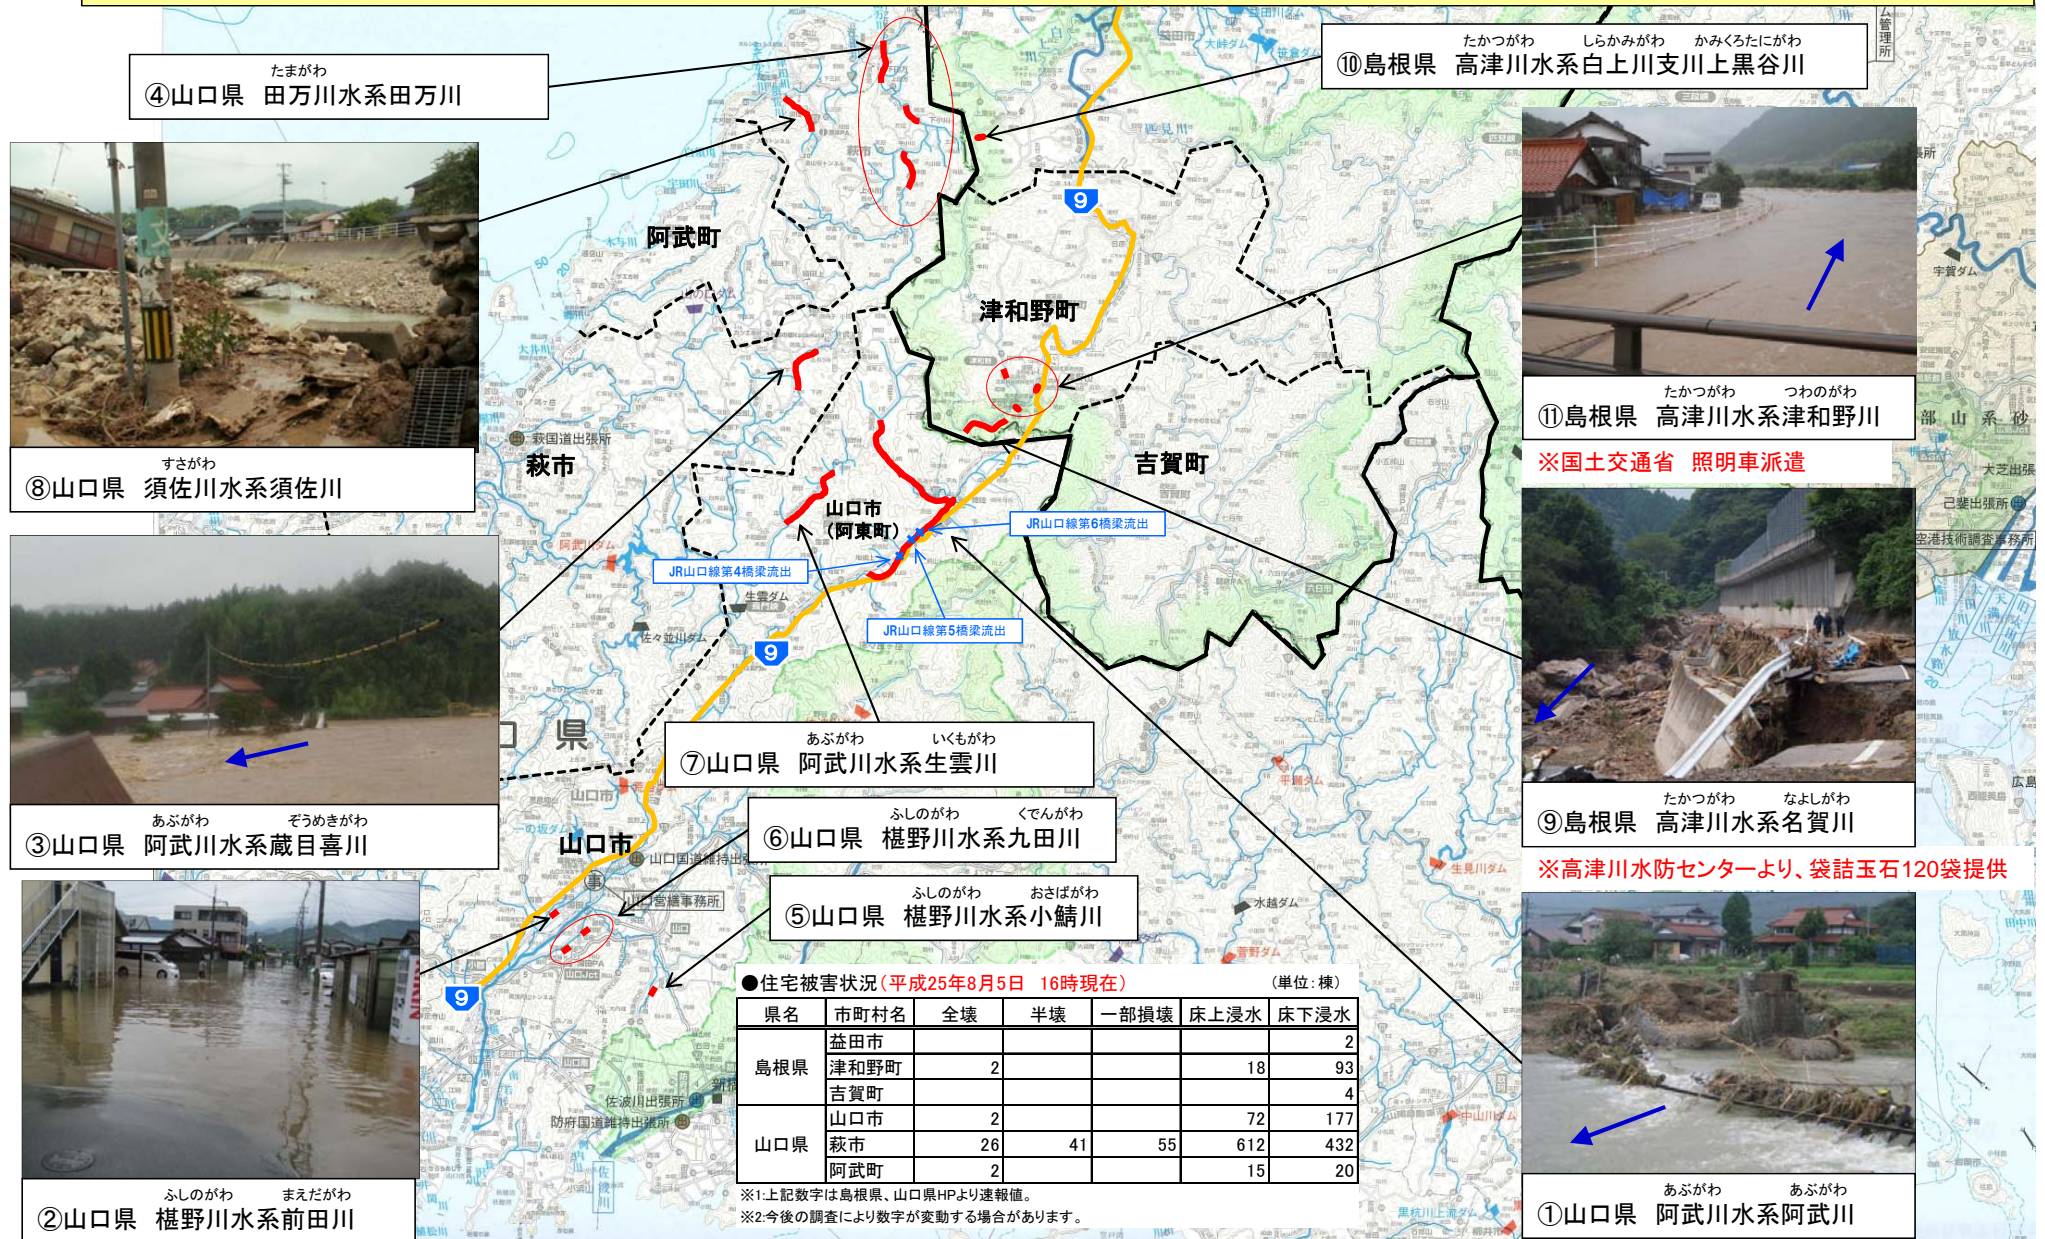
たまがわ
④山口県　田万川水系田万川

たかつがわ　しらかみがわ　かみくろたにがわ
⑩島根県　高津川水系白上川支川上黒谷川

阿武町

津和野町

萩市

吉賀町

すさがわ
⑧山口県　須佐川水系須佐川

たかつがわ　つわのがわ
⑪島根県　高津川水系津和野川

※国土交通省　照明車派遣

山口市
（阿東町）

JR山口線第6橋梁流出

JR山口線第4橋梁流出

JR山口線第5橋梁流出

山口県

あぶがわ　いくもがわ
⑦山口県　阿武川水系生雲川

あぶがわ　ぞうめきがわ
③山口県　阿武川水系蔵目喜川

たかつがわ　なよしがわ
⑨島根県　高津川水系名賀川

ふしのがわ　くでんがわ
⑥山口県　椹野川水系九田川

山口市

※高津川水防センターより、袋詰玉石120袋提供

ふしのがわ　おさばがわ
⑤山口県　椹野川水系小鯖川

●住宅被害状況（平成25年8月5日　16時現在）　（単位：棟）

| 県名 | 市町村名 | 全壊 | 半壊 | 一部損壊 | 床上浸水 | 床下浸水 |
|---|---|---|---|---|---|---|
| 島根県 | 益田市 | | | | | 2 |
| | 津和野町 | 2 | | | 18 | 93 |
| | 吉賀町 | | | | | 4 |
| 山口県 | 山口市 | 2 | | | 72 | 177 |
| | 萩市 | 26 | 41 | 55 | 612 | 432 |
| | 阿武町 | 2 | | | 15 | 20 |

※1:上記数字は島根県、山口県HPより速報値。
※2:今後の調査により数字が変動する場合があります。

ふしのがわ　まえだがわ
②山口県　椹野川水系前田川

あぶがわ　あぶがわ
①山口県　阿武川水系阿武川